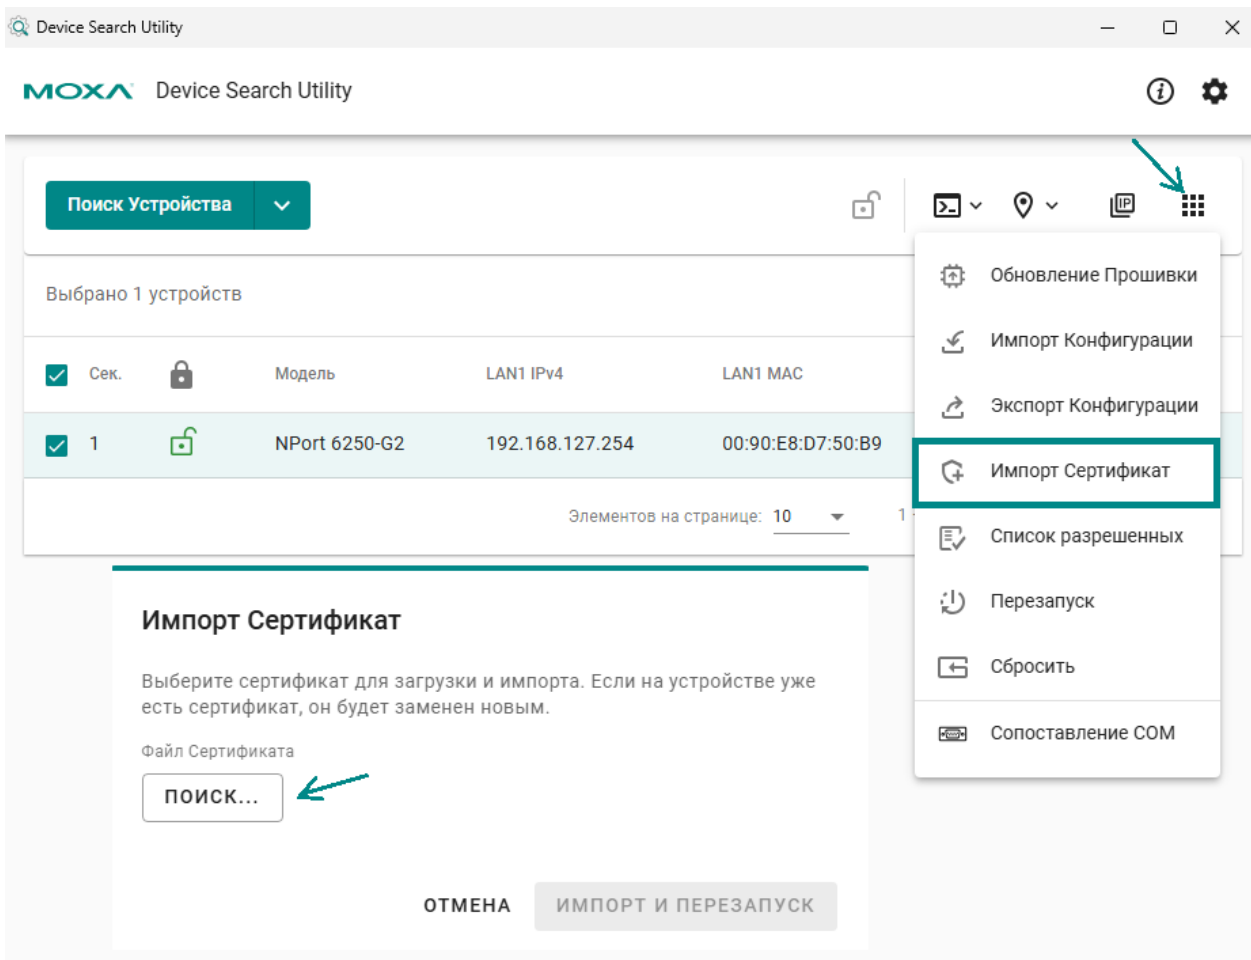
Device Search Utility

MOXA Device Search Utility

Поиск Устройства

Выбрано 1 устройств

| Сек. | | Модель | LAN1 IPv4 | LAN1 MAC |
|---|---|---|---|---|
| 1 | | NPort 6250-G2 | 192.168.127.254 | 00:90:E8:D7:50:B9 |

Элементов на странице: 10

1

Обновление Прошивки
Импорт Конфигурации
Экспорт Конфигурации
Импорт Сертификат
Список разрешенных
Перезапуск
Сбросить
Сопоставление COM

Импорт Сертификат

Выберите сертификат для загрузки и импорта. Если на устройстве уже есть сертификат, он будет заменен новым.

Файл Сертификата

ПОИСК...

ОТМЕНА ИМПОРТ И ПЕРЕЗАПУСК